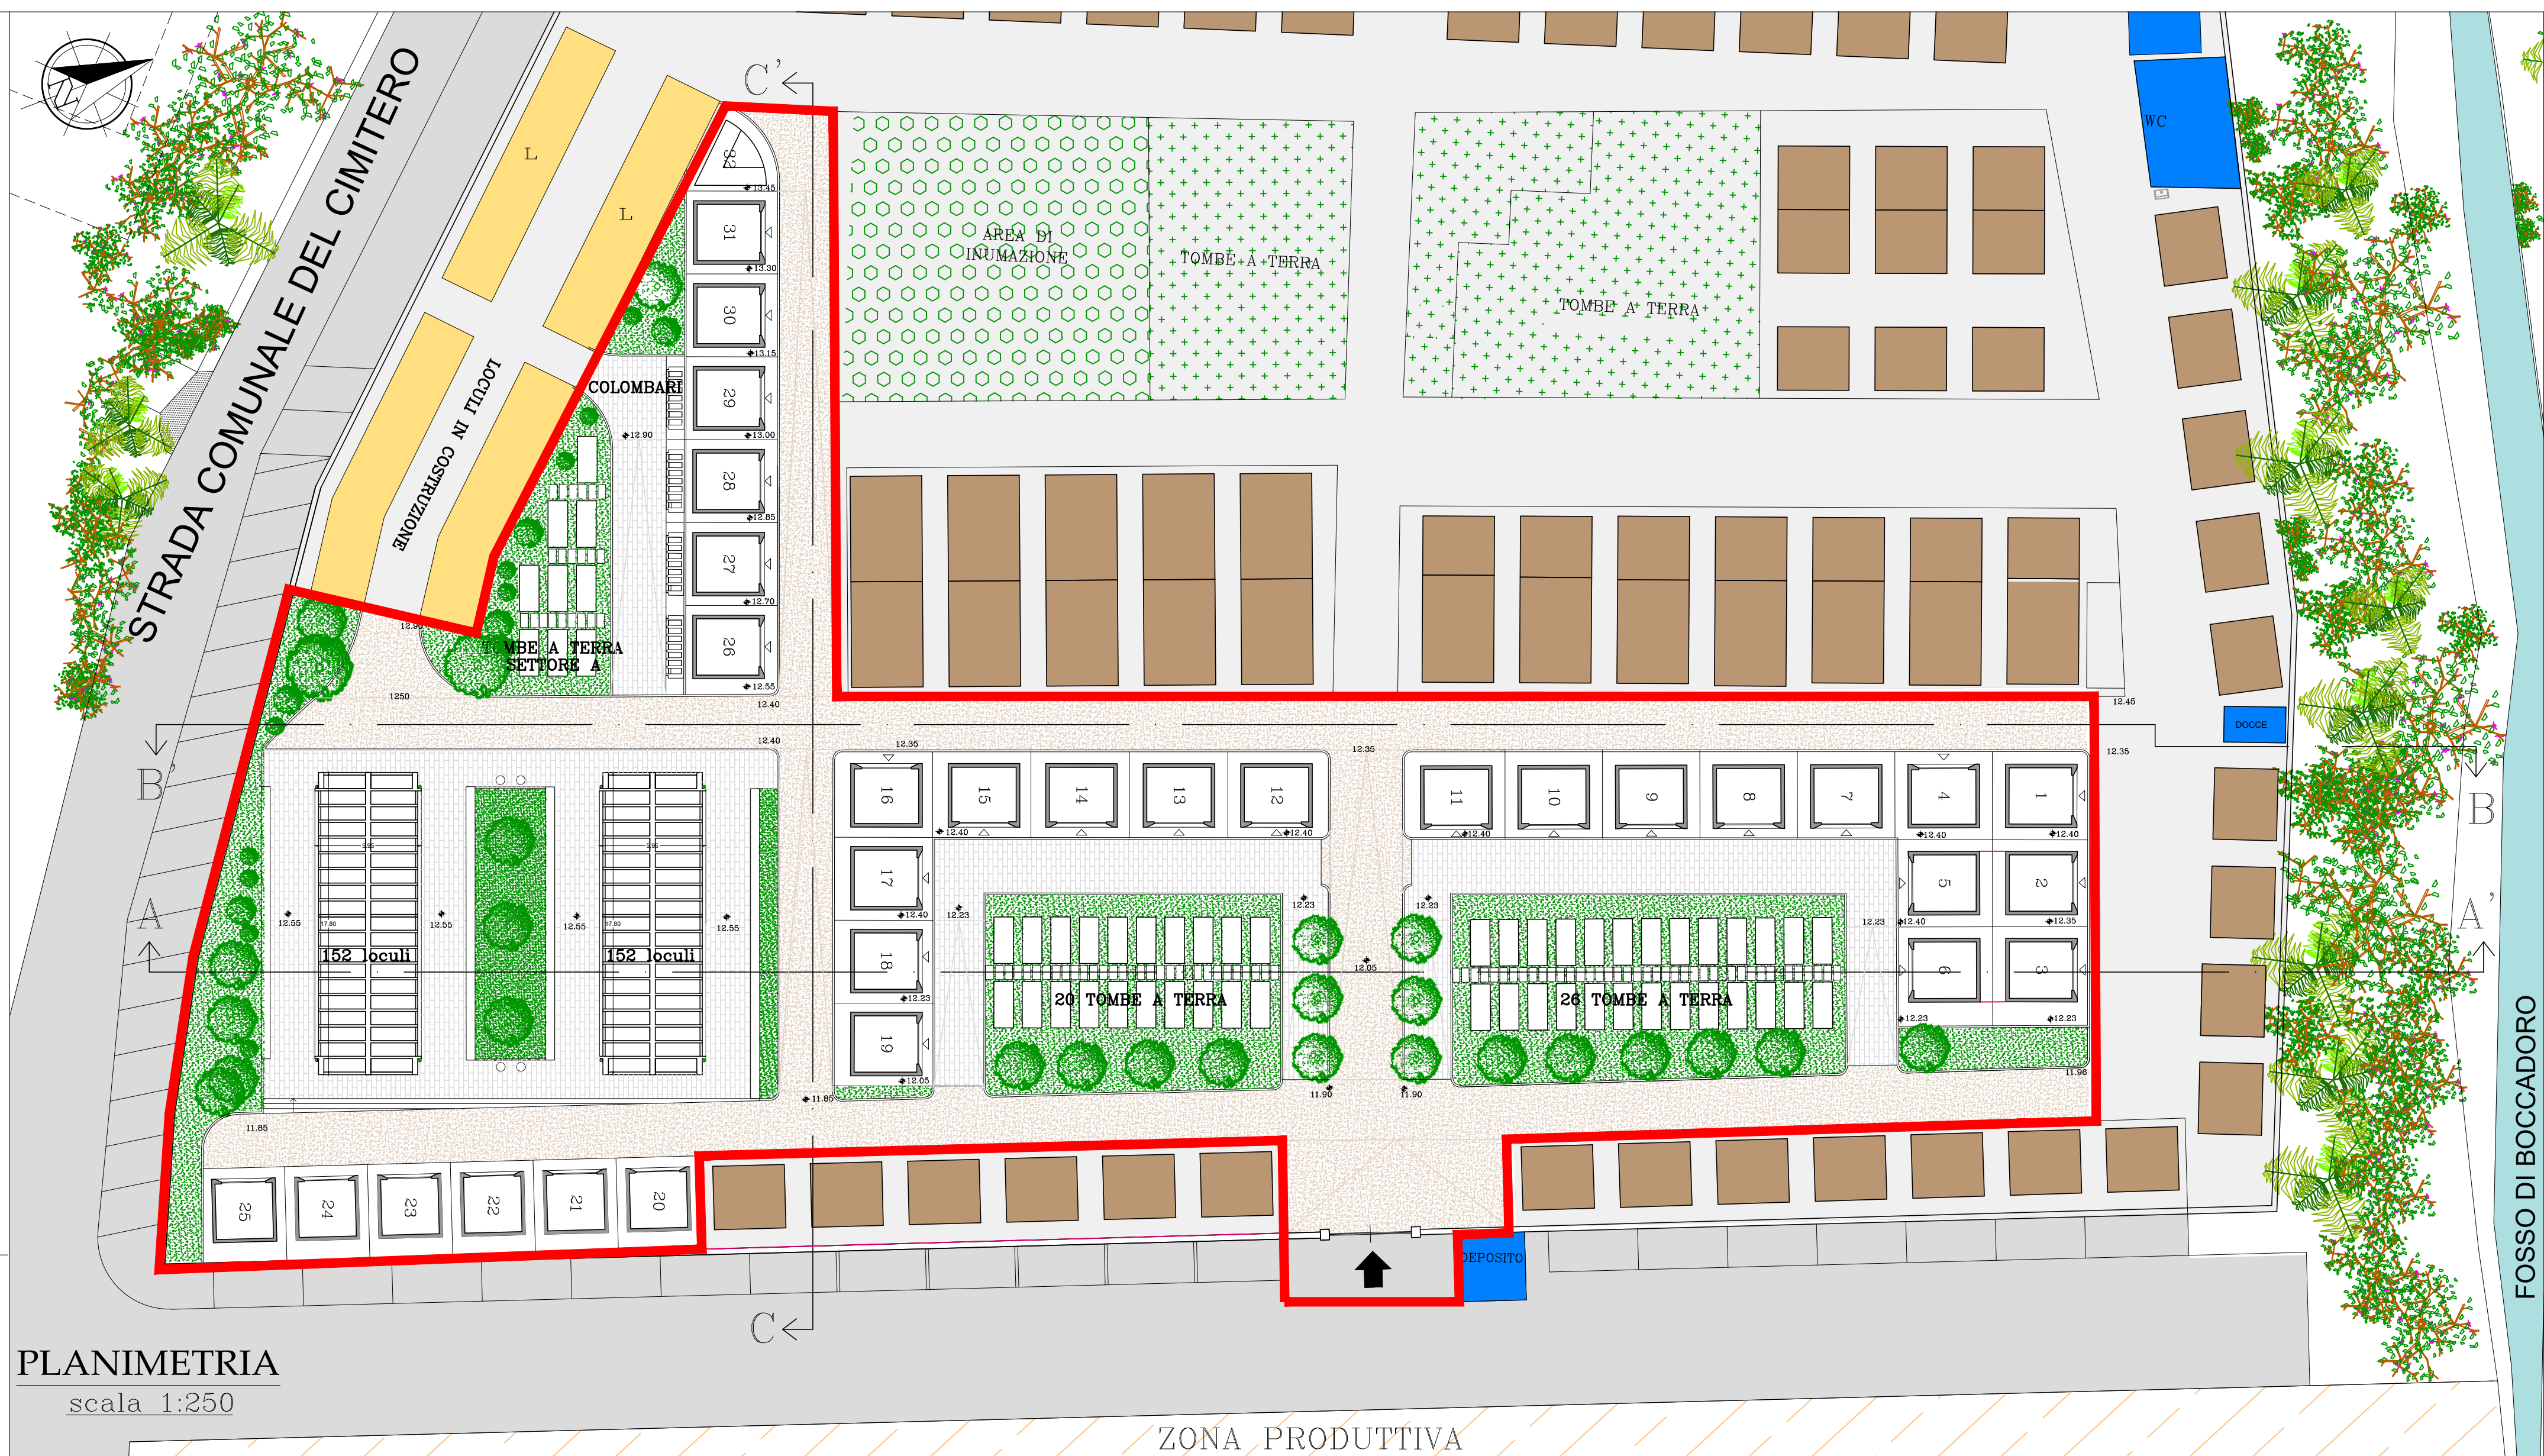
STRADA COMUNALE DEL CIMITERO

C'

L

L

LOCULI IN COSTRUZIONE

AREA DI INUMAZIONE

TOMBE A TERRA

TOMBE A TERRA

WC

32
13.45
31
13.30
30
13.15
COLOMBARI
29
12.90
13.00
28
12.85
27
12.70
26
12.55
12.90
TOMBE A TERRA SETTORE A
1250
12.40
12.40
12.45
DOCCE

B'
12.35
12.35
12.35
B

16
15
14
13
12
11
10
9
8
7
4
1
12.40
12.40
12.40
12.40
12.40
17
5
2
12.40
12.40
12.35
A
12.55
12.55
12.55
12.55
152 loculi
152 loculi
12.23
12.23
12.23
12.23
12.23
A'
18
12.05
6
3
20 TOMBE A TERRA
26 TOMBE A TERRA
12.23
12.23
12.23
19
12.05
11.98
11.85
11.90
11.90
11.85

25
24
23
22
21
20
DEPOSITO

C

PLANIMETRIA
scala 1:250

ZONA PRODUTTIVA

FOSSO DI BOCCADORO